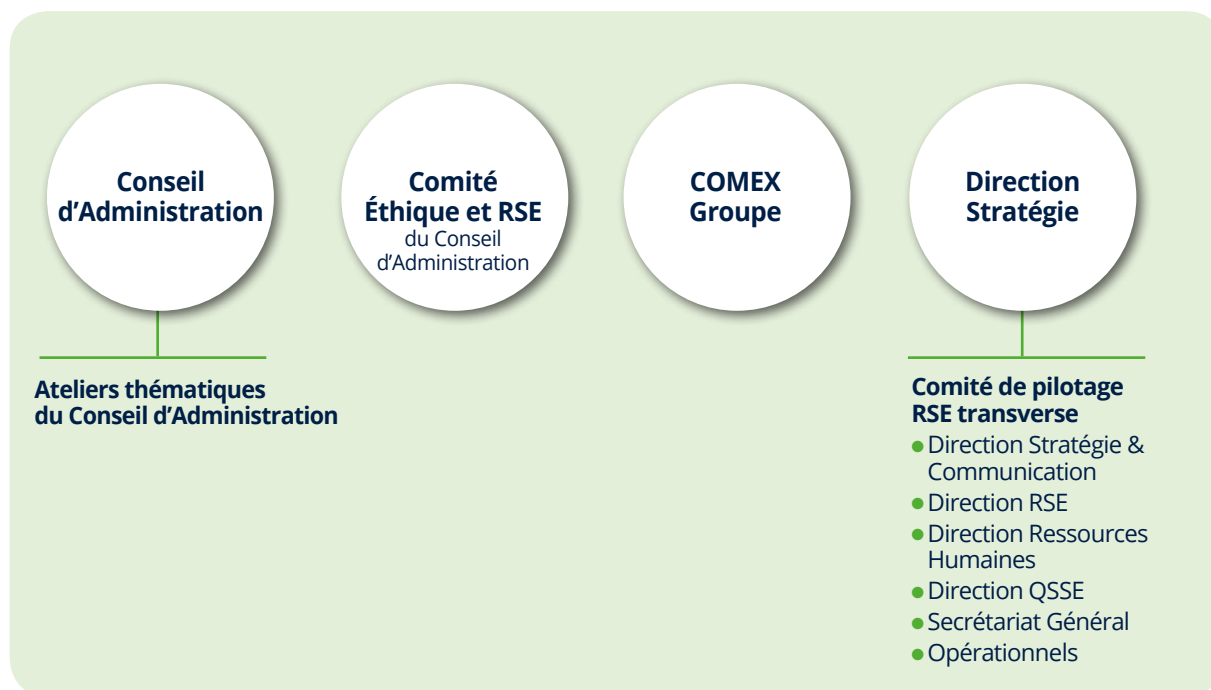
Conseil d’Administration

Comité Éthique et RSE
du Conseil d’Administration

COMEX Groupe

Direction Stratégie

Ateliers thématiques du Conseil d’Administration

Comité de pilotage RSE transverse
- Direction Stratégie & Communication
- Direction RSE
- Direction Ressources Humaines
- Direction QSSE
- Secrétariat Général
- Opérationnels